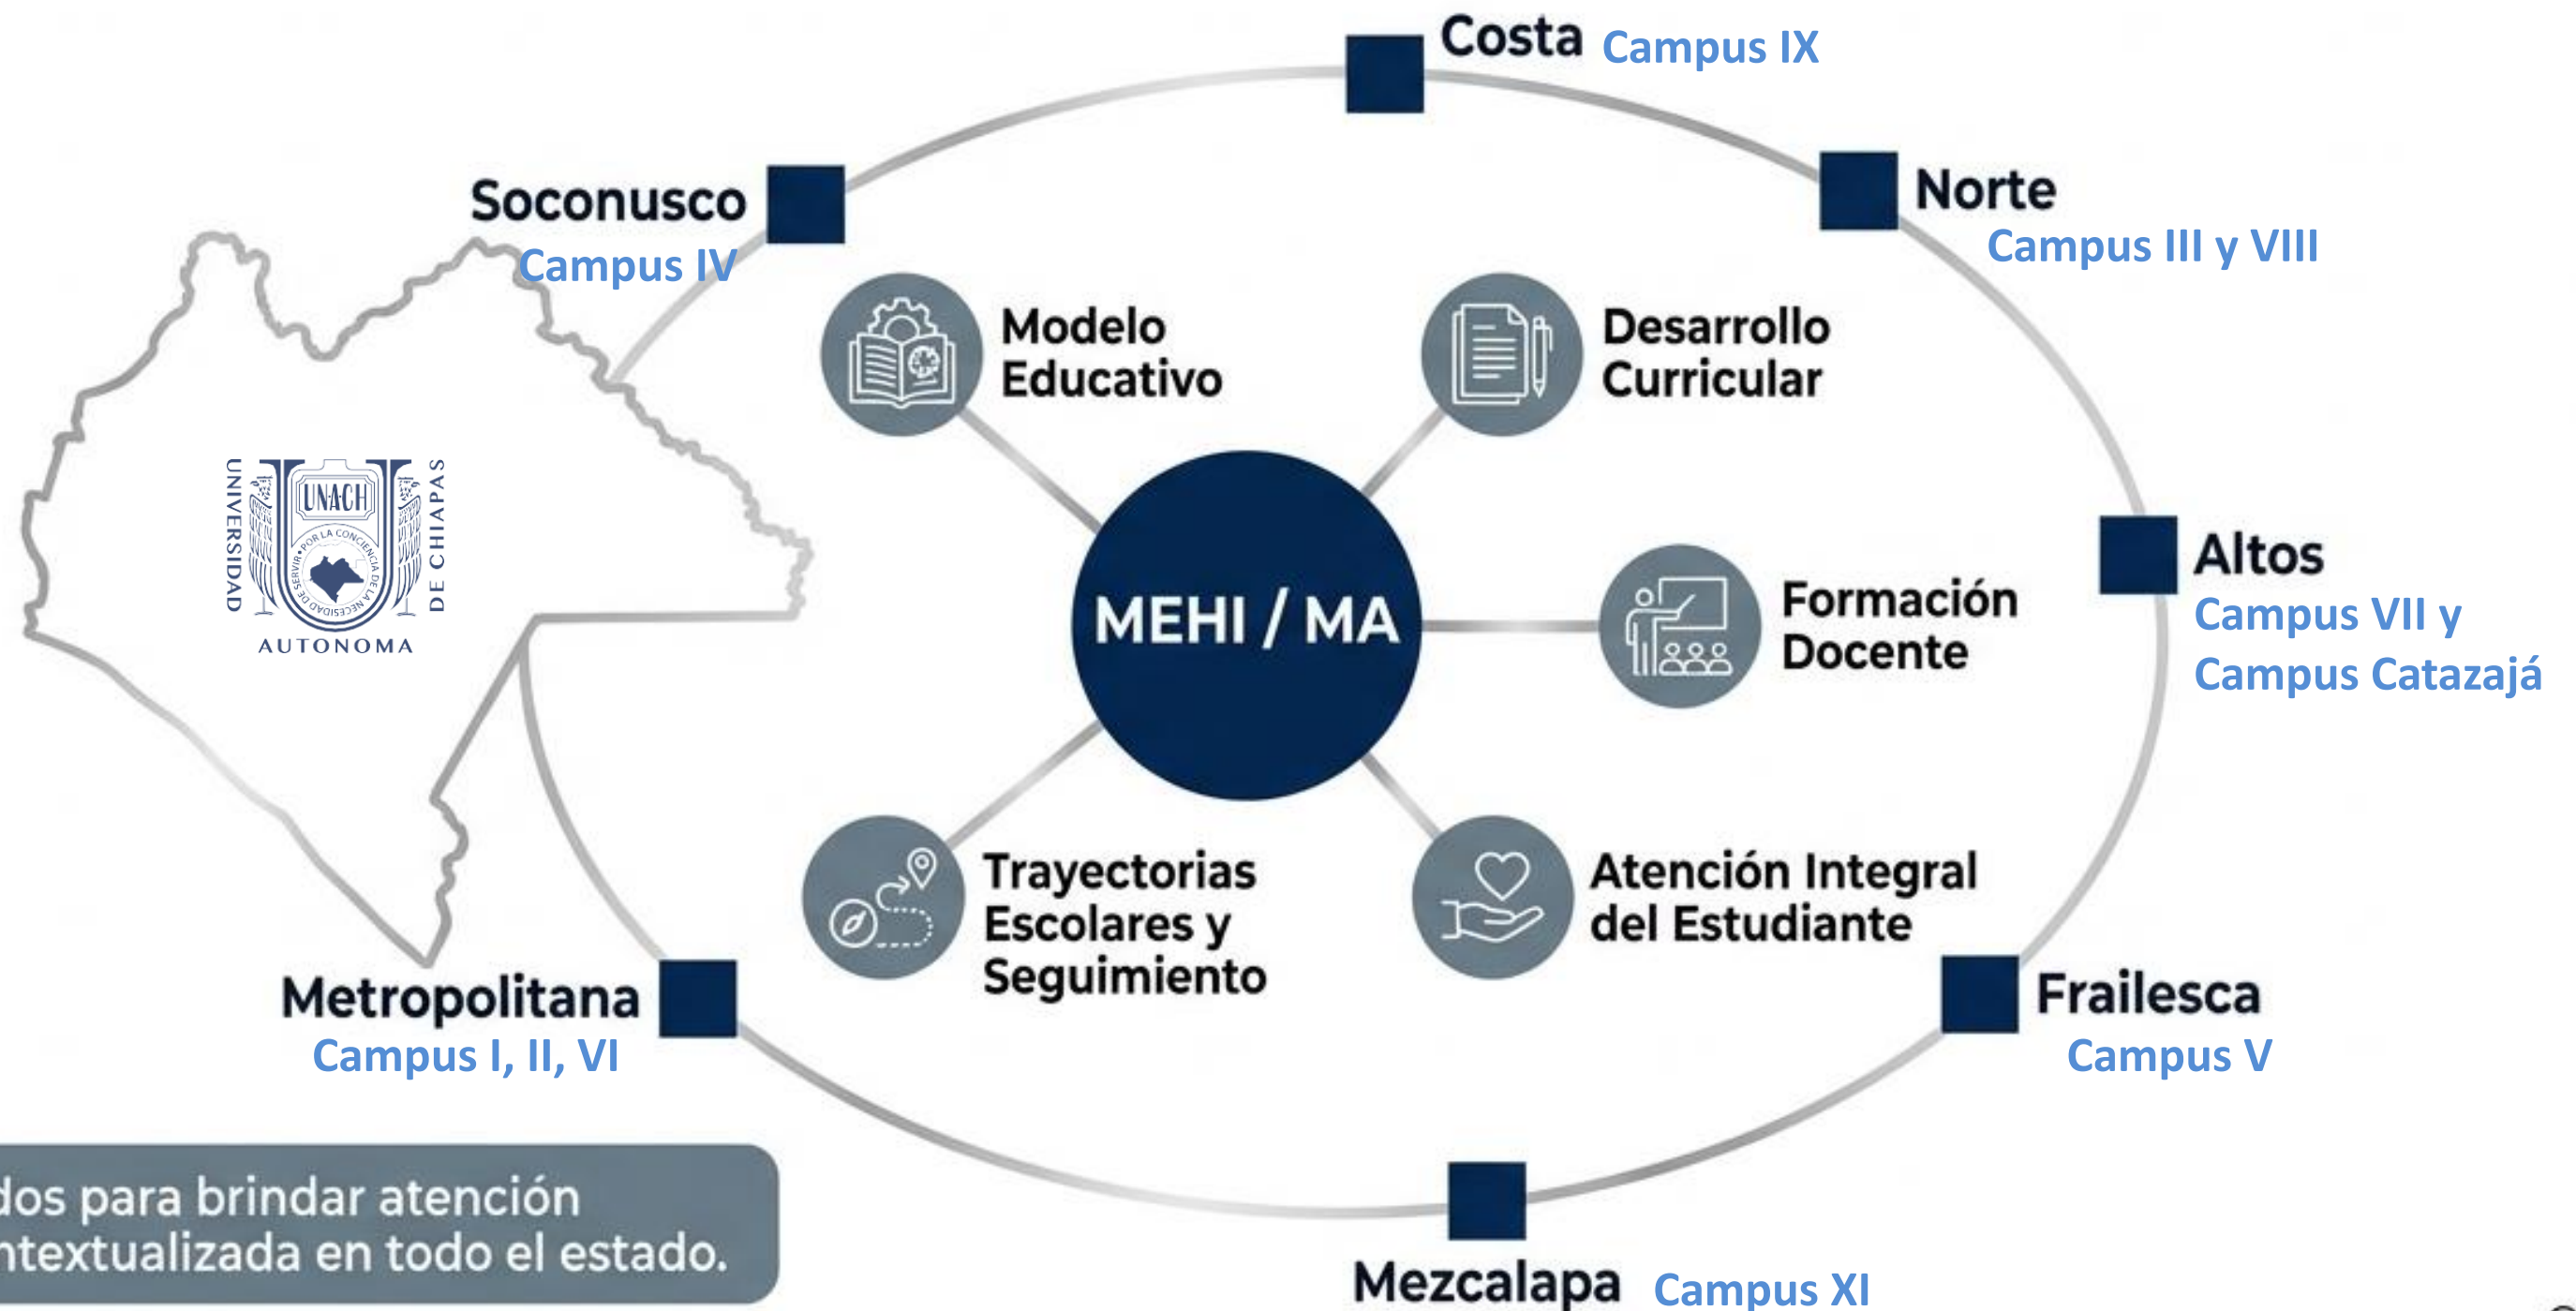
Costa Campus IX

Soconusco
Campus IV

Norte
Campus III y VIII

UNIVERSIDAD UNACH DE CHIAPAS
POR LA CONCIENCIA DE LA NECESIDAD DE SERVIR
AUTONOMA

Modelo Educativo

Desarrollo Curricular

MEHI / MA

Formación Docente

Altos
Campus VII y
Campus Catazajá

Trayectorias Escolares y Seguimiento

Atención Integral del Estudiante

Metropolitana
Campus I, II, VI

Frailesca
Campus V

dos para brindar atención
ntextualizada en todo el estado.

Mezcalapa Campus XI